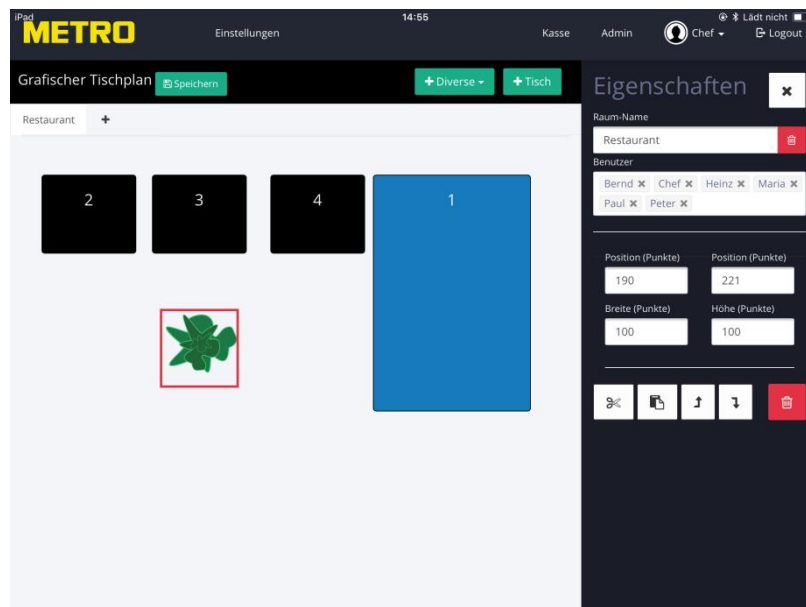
iPad
METRO
Einstellungen
14:55
Kasse
Admin
Chef
Lädt nicht
Logout

Grafischer Tischplan
Speichern
+ Diverse
+ Tisch

Restaurant
+

2
3
4
1

Eigenschaften
Raum-Name
Restaurant
Benutzer
Bernd ✖ Chef ✖ Heinz ✖ Maria ✖ Paul ✖ Peter ✖

Position (Punkte)
190
Position (Punkte)
221
Breite (Punkte)
100
Höhe (Punkte)
100